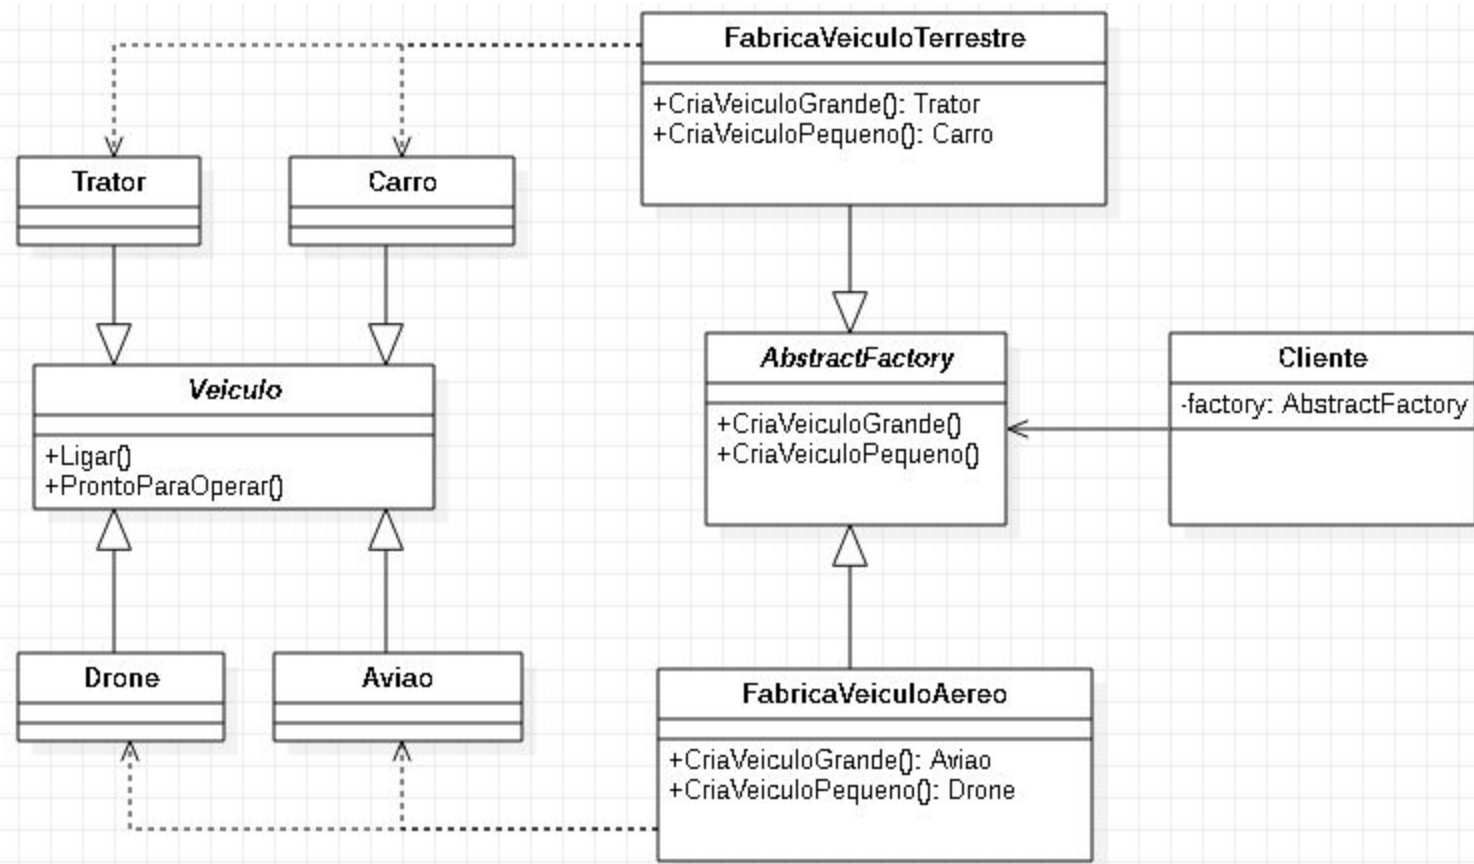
FabricaVeiculoTerrestre

+CriaVeiculoGrande(): Trator
+CriaVeiculoPequeno(): Carro

Trator

Carro

Veiculo

+Ligar()
+ProntoParaOperar()

AbstractFactory

+CriaVeiculoGrande()
+CriaVeiculoPequeno()

Cliente

-factory: AbstractFactory

Drone

Aviao

FabricaVeiculoAereo

+CriaVeiculoGrande(): Aviao
+CriaVeiculoPequeno(): Drone